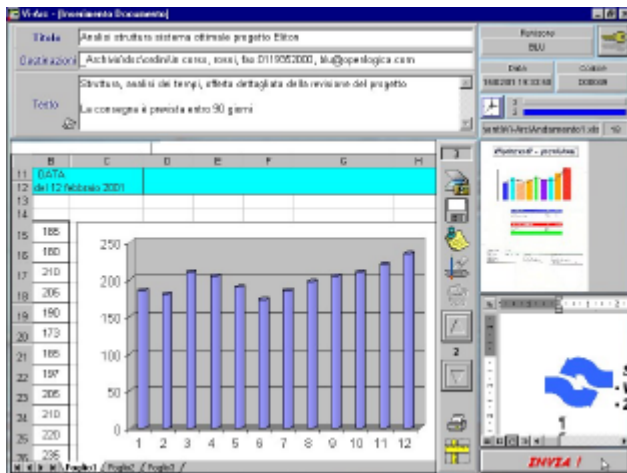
Vi-doc - [Inserimento Documento]

Titolo Analisi struttura sistema ottimale progetto Elitos

Destinazioni Archivi\docs\ordini\in corso, rossi, fax 0119052000, blu@opeslogica.com

Testo Struttura, analisi dei tempi, effetto dettagliato della revisione del progetto

La consegna è prevista entro 90 giorni

Revisione
BLU

Data 15/02/2001 14:33:48
Codice DOB008

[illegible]\Arc\Andamento1.xls 10

| | B | C | D | E | F | G | H |
|---|---|---|---|---|---|---|---|
| 11 | DATA | | | | | | |
| 12 | del 12 febbraio 2001 | | | | | | |
| 13 | | | | | | | |
| 14 | | | | | | | |
| 15 | 185 | | | | | | |
| 16 | 180 | | | | | | |
| 17 | 210 | | | | | | |
| 18 | 205 | | | | | | |
| 19 | 190 | | | | | | |
| 20 | 173 | | | | | | |
| 21 | 185 | | | | | | |
| 22 | 197 | | | | | | |
| 23 | 205 | | | | | | |
| 24 | 210 | | | | | | |
| 25 | 220 | | | | | | |
| 26 | 235 | | | | | | |

250
200
150
100
50
0
1 2 3 4 5 6 7 8 9 10 11 12

Foglio1 Foglio2 Foglio3

2

INVIA !